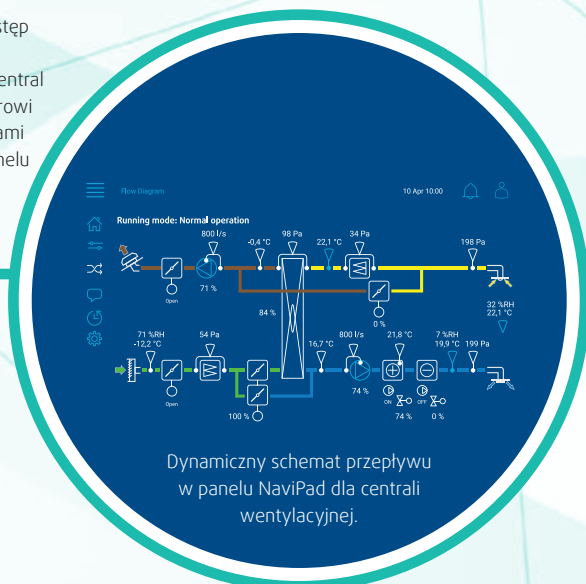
stęp

entral
rowi
ami
nelu

Flow Diagram

10 Apr 10:00

Running mode: Normal operation

800 l/s

-0,4 °C

98 Pa

22,1 °C

34 Pa

198 Pa

Open

71 %

84 %

0 %

32 %RH
22,1 °C

71 %RH
-12,2 °C

54 Pa

16,7 °C

800 l/s

21,8 °C

7 %RH
19,9 °C

199 Pa

Open

74 %

ON

OFF

100 %

74 %

0 %

Dynamiczny schemat przepływu w panelu NaviPad dla centrali wentylacyjnej.